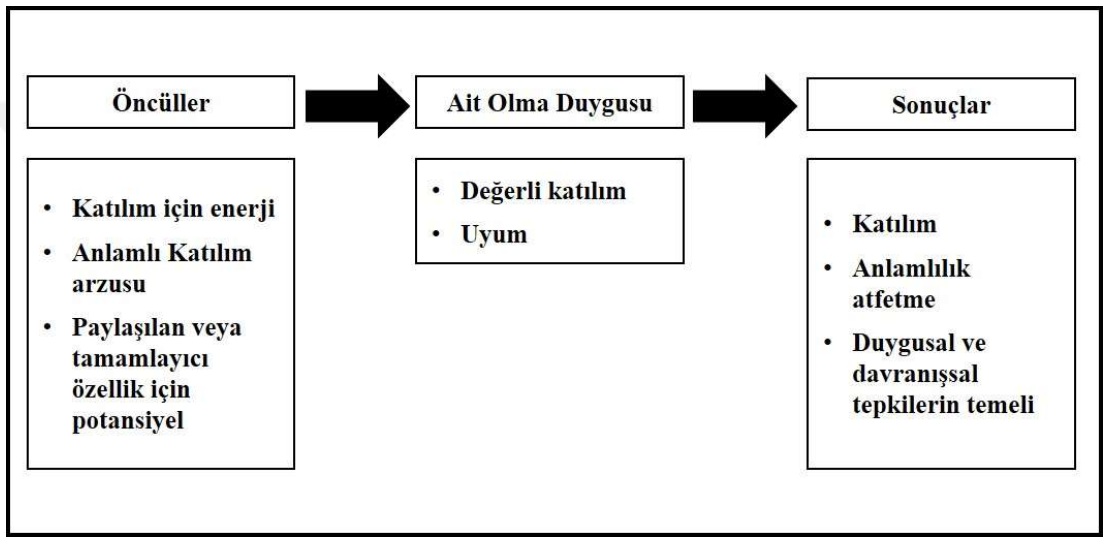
Öncüller

Ait Olma Duygusu

Sonuçlar

- Katılım için enerji
- Anlamlı Katılım arzusu
- Paylaşılan veya tamamlayıcı özellik için potansiyel

- Değerli katılım
- Uyum

- Katılım
- Anlamlılık atfetme
- Duygusal ve davranışsal tepkilerin temeli